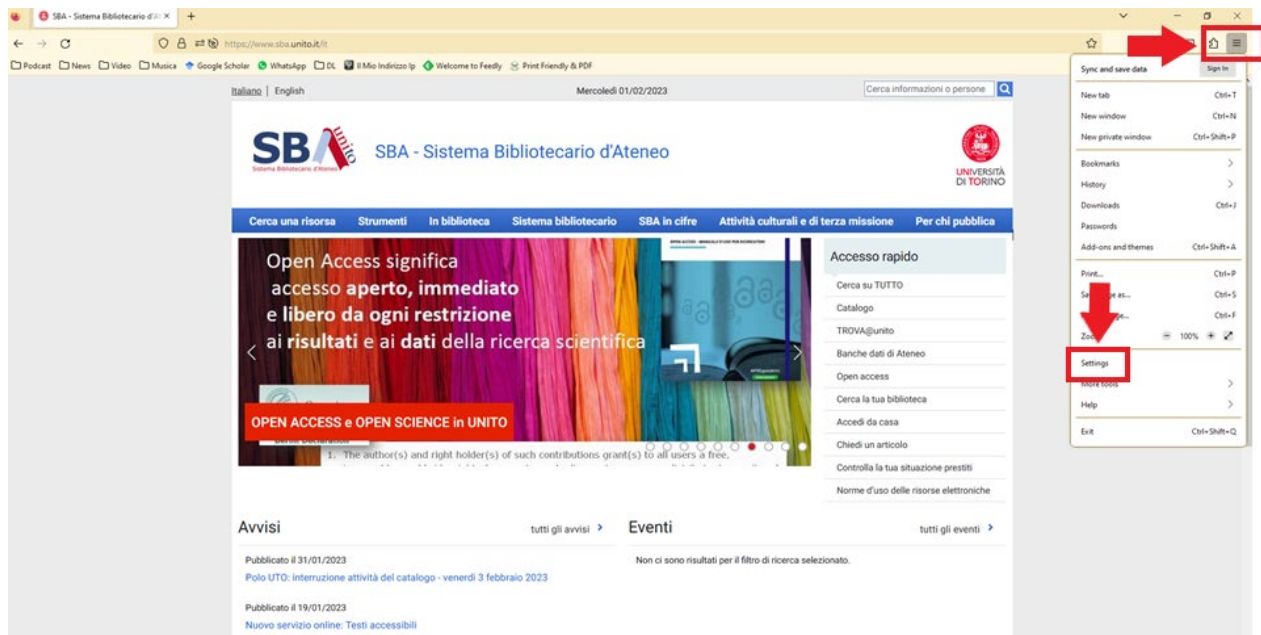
SBA - Sistema Bibliotecario d'A ×
https://www.sba.unito.it/it
Podcast News Video Musica Google Scholar WhatsApp DL Il Mio Indirizzo Ip Welcome to Feedly Print Friendly & PDF

Italiano | English
Mercoledì 01/02/2023
Cerca informazioni o persone

SBA unito Sistema Bibliotecario d'Ateneo
SBA - Sistema Bibliotecario d'Ateneo
UNIVERSITÀ DI TORINO

Cerca una risorsa | Strumenti | In biblioteca | Sistema bibliotecario | SBA in cifre | Attività culturali e di terza missione | Per chi pubblica

Open Access significa accesso aperto, immediato e libero da ogni restrizione ai risultati e ai dati della ricerca scientifica

OPEN ACCESS e OPEN SCIENCE in UNITO

1. The author(s) and right holder(s) of such contributions grant(s) to all users a free,

Accesso rapido
Cerca su TUTTO
Catalogo
TROVA@unito
Banche dati di Ateneo
Open access
Cerca la tua biblioteca
Accedi da casa
Chiedi un articolo
Controlla la tua situazione prestiti
Norme d'uso delle risorse elettroniche

Avvisi
tutti gli avvisi ›
Pubblicato il 31/01/2023
Polo UTO: interruzione attività del catalogo - venerdì 3 febbraio 2023
Pubblicato il 19/01/2023
Nuovo servizio online: Testi accessibili

Eventi
tutti gli eventi ›
Non ci sono risultati per il filtro di ricerca selezionato.

Sync and save data
Sign In
New tab Ctrl+T
New window Ctrl+N
New private window Ctrl+Shift+P
Bookmarks
History
Downloads Ctrl+J
Passwords
Add-ons and themes Ctrl+Shift+A
Print... Ctrl+P
Sa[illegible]e as... Ctrl+S
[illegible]e... Ctrl+F
Zoo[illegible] − 100% +
Settings
More tools
Help
Exit Ctrl+Shift+Q